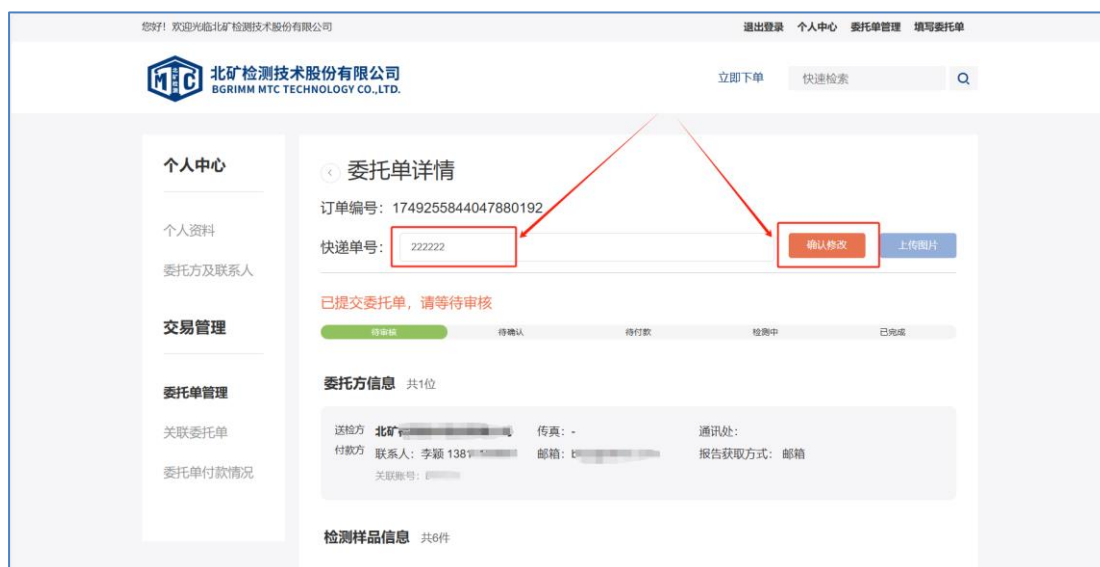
您好！欢迎光临北矿检测技术股份有限公司

退出登录 个人中心 委托单管理 填写委托单

北矿检测技术股份有限公司
BGRIMM MTC TECHNOLOGY CO.,LTD.

立即下单 快速检索

个人中心

个人资料

委托方及联系人

交易管理

委托单管理

关联委托单

委托单付款情况

委托单详情

订单编号：1749255844047880192

快递单号： 222222 确认修改 上传图片

已提交委托单，请等待审核

待审核 待确认 待付款 检测中 已完成

委托方信息 共1位

送检方 付款方 北矿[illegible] 联系人：李颖 138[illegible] 关联账号：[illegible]

传真：- 邮箱：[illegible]

通讯处： 报告获取方式：邮箱

检测样品信息 共6件